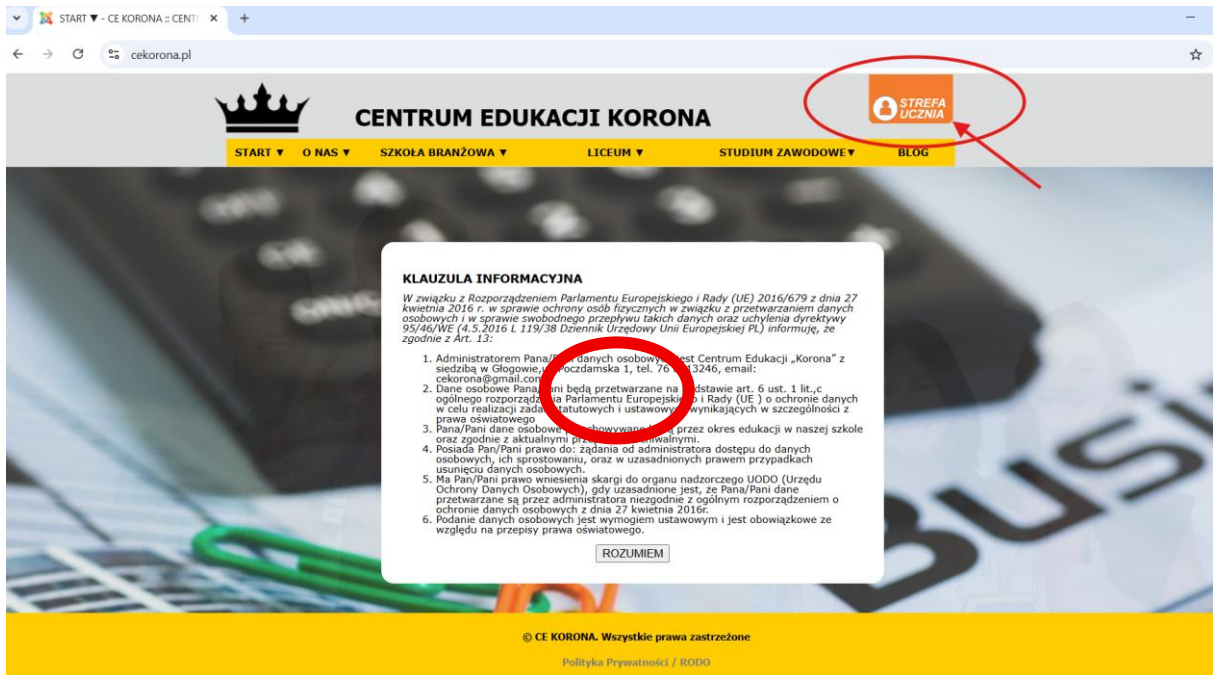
START ▼ - CE KORONA :: CENT ✕ +

cekorona.pl

CENTRUM EDUKACJI KORONA

STREFA UCZNIA

START ▼ O NAS ▼ SZKOŁA BRANŻOWA ▼ LICEUM ▼ STUDIUM ZAWODOWE▼ BLOG

KLAUZULA INFORMACYJNA

W związku z Rozporządzeniem Parlamentu Europejskiego i Rady (UE) 2016/679 z dnia 27 kwietnia 2016 r. w sprawie ochrony osób fizycznych w związku z przetwarzaniem danych osobowych i w sprawie swobodnego przepływu takich danych oraz uchylenia dyrektywy 95/46/WE (4.5.2016 L 119/38 Dziennik Urzędowy Unii Europejskiej PL) informuję, że zgodnie z Art. 13:

1. Administratorem Pana/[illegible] danych osobowy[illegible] jest Centrum Edukacji „Korona" z siedzibą w Głogowie, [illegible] Poczdamska 1, tel. 76 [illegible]13246, email: cekorona@gmail.com
2. Dane osobowe Pana/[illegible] będą przetwarzane na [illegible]dstawie art. 6 ust. 1 lit.,c ogólnego rozporządz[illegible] Parlamentu Europejskie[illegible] i Rady (UE ) o ochronie danych w celu realizacji zada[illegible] statutowych i ustawow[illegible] wynikających w szczególności z prawa oświatowego
3. Pana/Pani dane osobowe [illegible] przez okres edukacji w naszej szkole oraz zgodnie z aktualnymi pr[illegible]
4. Posiada Pan/Pani prawo do: żądania od administratora dostępu do danych osobowych, ich sprostowaniu, oraz w uzasadnionych prawem przypadkach usunięciu danych osobowych.
5. Ma Pan/Pani prawo wniesienia skargi do organu nadzorczego UODO (Urzędu Ochrony Danych Osobowych), gdy uzasadnione jest, że Pana/Pani dane przetwarzane są przez administratora niezgodnie z ogólnym rozporządzeniem o ochronie danych osobowych z dnia 27 kwietnia 2016r.
6. Podanie danych osobowych jest wymogiem ustawowym i jest obowiązkowe ze względu na przepisy prawa oświatowego.

ROZUMIEM

© CE KORONA. Wszystkie prawa zastrzeżone

Polityka Prywatności / RODO